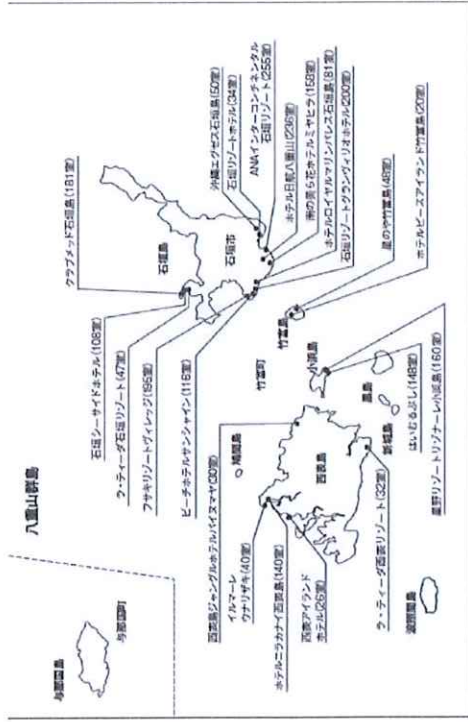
八重山群島

与那国島

与那国町

クラブメッド石垣島(181室)

石垣島

石垣市

沖縄エグゼス石垣島(50室)

石垣リゾートホテル(34室)

ANAインターコンチネンタル石垣リゾート(256室)

ホテル日航八重山(236室)

南の美ら花ホテルミヤヒラ(152室)

ホテルロイヤルマリンパレス石垣島(81室)

石垣リゾートグランヴィリオホテル(200室)

星のや竹富島(48室)

ホテルピースアイランド竹富島(20室)

竹富島

竹富町

小浜島

黒島

新城島

はいむるぶし(148室)

星野リゾートリゾナーレ小浜島(160室)

石垣シーサイドホテル(108室)

ウ・ティーダ石垣リゾート(47室)

フサキリゾートヴィレッジ(195室)

ビーチホテルサンシャイン(118室)

西表島ジャングルホテルパイヌマヤ(30室)

鳩間島

イルマーレウナリザキ(40室)

西表島

ホテルニラカナイ西表島(140室)

西表アイランドホテル(26室)

ウ・ティーダ西表リゾート(32室)

波照間島